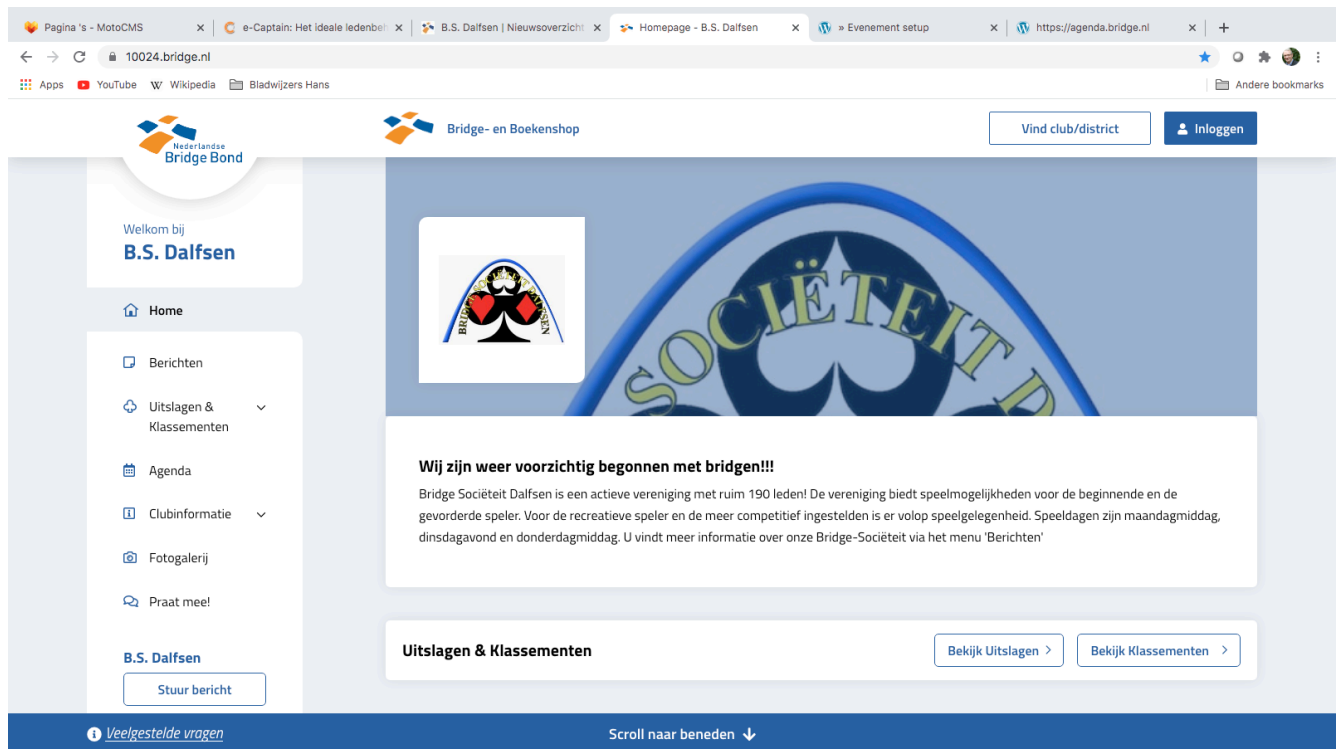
Pagina 's - MotoCMS ×
e-Captain: Het ideale ledenbe ×
B.S. Dalfsen | Nieuwsoverzicht ×
Homepage - B.S. Dalfsen ×
» Evenement setup ×
https://agenda.bridge.nl ×
+

10024.bridge.nl

Apps YouTube Wikipedia Bladwijzers Hans
Andere bookmarks

Nederlandse Bridge Bond

Bridge- en Boekenshop

Vind club/district
Inloggen

Welkom bij
B.S. Dalfsen

Home
Berichten
Uitslagen & Klassementen
Agenda
Clubinformatie
Fotogalerij
Praat mee!

B.S. Dalfsen
Stuur bericht

SOCIËTEIT

Wij zijn weer voorzichtig begonnen met bridgen!!!

Bridge Sociëteit Dalfsen is een actieve vereniging met ruim 190 leden! De vereniging biedt speelmogelijkheden voor de beginnende en de gevorderde speler. Voor de recreatieve speler en de meer competitief ingestelden is er volop speelgelegenheid. Speeldagen zijn maandagmiddag, dinsdagavond en donderdagmiddag. U vindt meer informatie over onze Bridge-Sociëteit via het menu 'Berichten'

Uitslagen & Klassementen
Bekijk Uitslagen >
Bekijk Klassementen >

Veelgestelde vragen
Scroll naar beneden